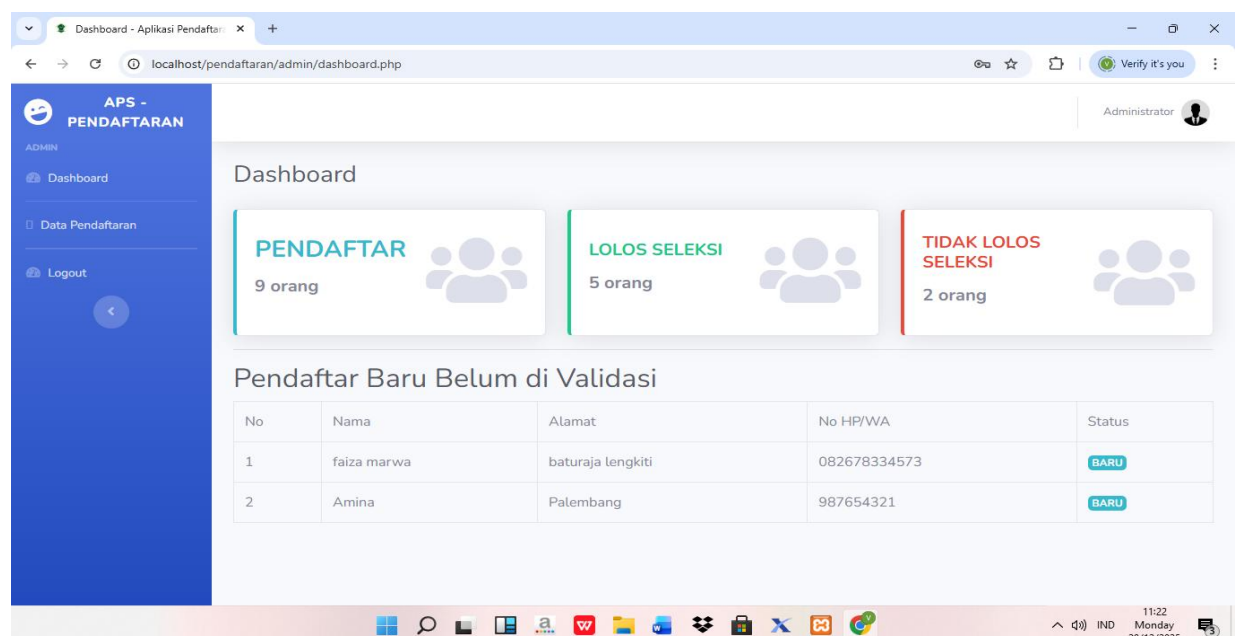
Dashboard - Aplikasi Pendaftar

localhost/pendaftaran/admin/dashboard.php

Verify it's you

APS - PENDAFTARAN

ADMIN

Dashboard

Data Pendaftaran

Logout

Administrator

Dashboard

PENDAFTAR
9 orang

LOLOS SELEKSI
5 orang

TIDAK LOLOS SELEKSI
2 orang

Pendaftar Baru Belum di Validasi

| No | Nama | Alamat | No HP/WA | Status |
|---|---|---|---|---|
| 1 | faiza marwa | baturaja lengkiti | 082678334573 | BARU |
| 2 | Amina | Palembang | 987654321 | BARU |

IND

11:22
Monday
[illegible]